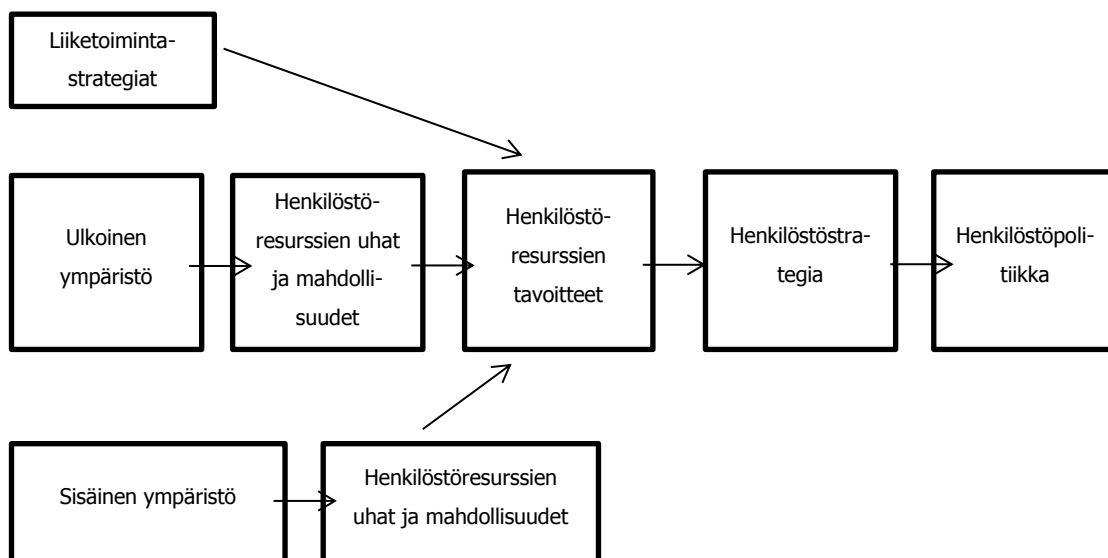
Liiketoimintastrategiat

Ulkoinen ympäristö

Henkilöstöresurssien uhat ja mahdollisuudet

Henkilöstöresurssien tavoitteet

Henkilöstöstrategia

Henkilöstöpolitiikka

Sisäinen ympäristö

Henkilöstöresurssien uhat ja mahdollisuudet